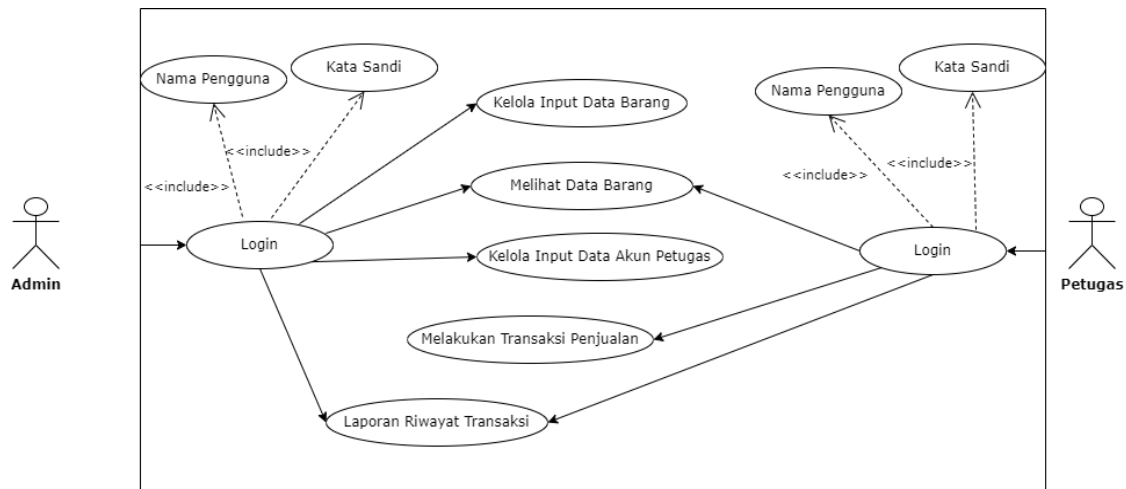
Nama Pengguna
Kata Sandi
Kelola Input Data Barang
Nama Pengguna
Kata Sandi
<<include>>
<<include>>
<<include>>
<<include>>
Melihat Data Barang
Admin
Login
Kelola Input Data Akun Petugas
Login
Petugas
Melakukan Transaksi Penjualan
Laporan Riwayat Transaksi